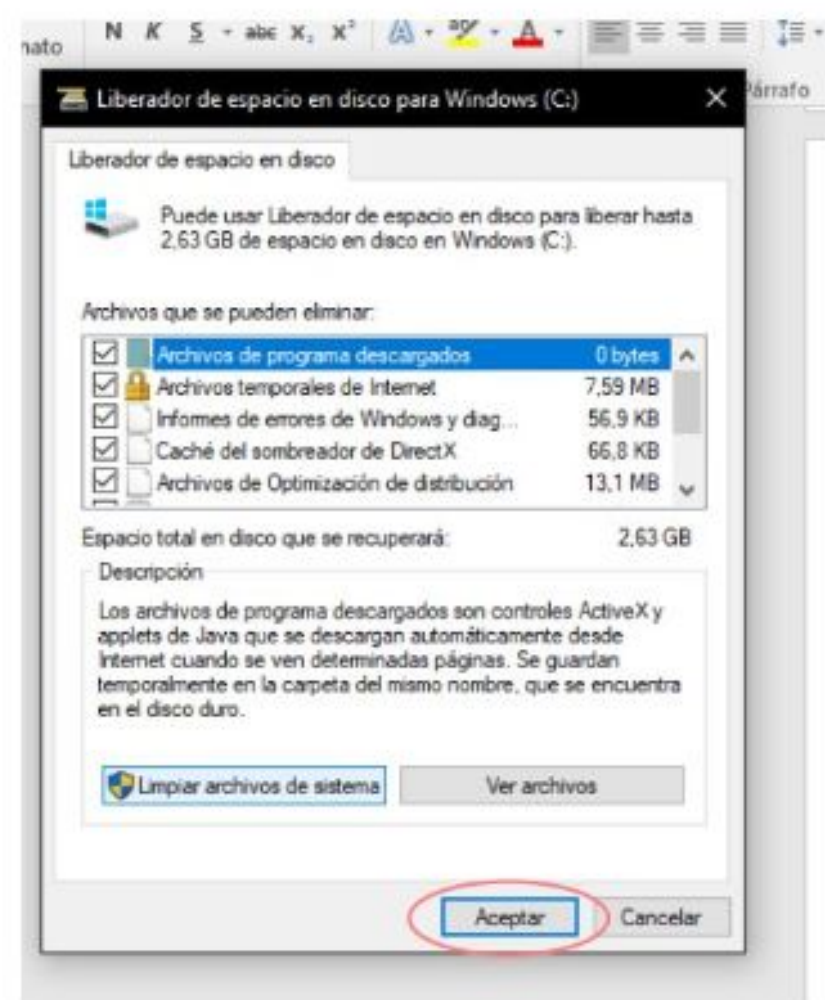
nato N K S abc $X_2$ $X^2$

Párrafo

Liberador de espacio en disco para Windows (C:)

Liberador de espacio en disco

Puede usar Liberador de espacio en disco para liberar hasta 2,63 GB de espacio en disco en Windows (C:).

Archivos que se pueden eliminar:

| | | |
|---|---|---|
| ☑ | Archivos de programa descargados | 0 bytes |
| ☑ | Archivos temporales de Internet | 7,59 MB |
| ☑ | Informes de errores de Windows y diag... | 56,9 KB |
| ☑ | Caché del sombreador de DirectX | 66,8 KB |
| ☑ | Archivos de Optimización de distribución | 13,1 MB |

Espacio total en disco que se recuperará: 2,63 GB

Descripción

Los archivos de programa descargados son controles ActiveX y applets de Java que se descargan automáticamente desde Internet cuando se ven determinadas páginas. Se guardan temporalmente en la carpeta del mismo nombre, que se encuentra en el disco duro.

Limpiar archivos de sistema

Ver archivos

Aceptar

Cancelar